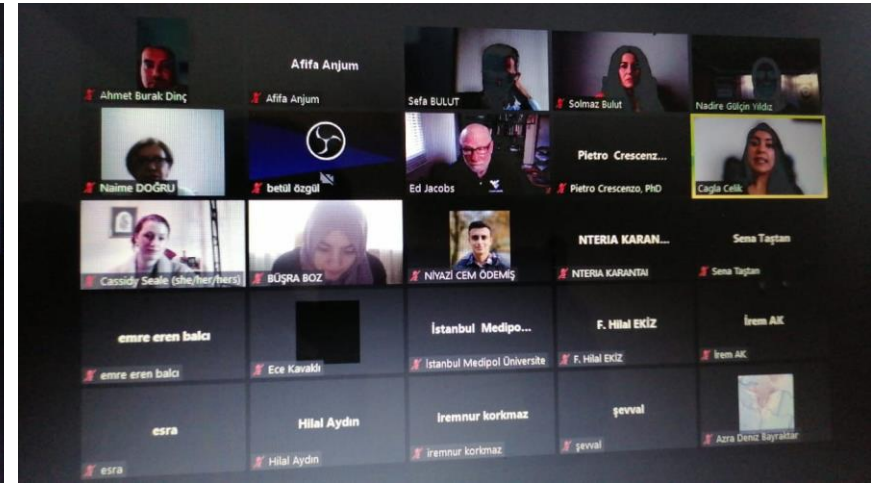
Ahmet Burak Dinç

Afifa Anjum
Afifa Anjum

Sefa BULUT

Solmaz Bulut

Nadire Gülçin Yildiz

Naime DOĞRU

betül özgül

Ed Jacobs

Pietro Crescenz...
Pietro Crescenzo, PhD

Cagla Celik

Cassidy Seale (she/her/hers)

BÜŞRA BOZ

NİYAZİ CEM ÖDEMİŞ

NTERIA KARAN...
NTERIA KARANTAI

Sena Taştan
Sena Taştan

emre eren balcı
emre eren balcı

Ece Kavaklı

İstanbul Medipo...
İstanbul Medipol Üniversite

F. Hilal EKİZ
F. Hilal EKİZ

İrem AK
İrem AK

esra
esra

Hilal Aydın
Hilal Aydın

iremnur korkmaz
iremnur korkmaz

şevval
şevval

Azra Deniz Bayraktar